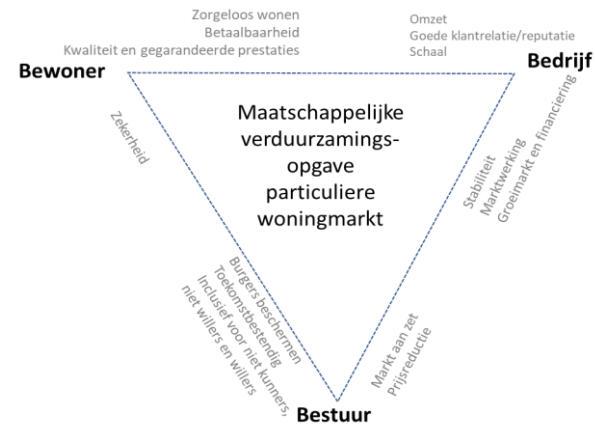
Zorgeloos wonen
Betaalbaarheid
Kwaliteit en gegarandeerde prestaties

Omzet
Goede klantrelatie/reputatie
Schaal

Bewoner

Bedrijf

Maatschappelijke verduurzamingsopgave particuliere woningmarkt

Zekerheid

Stabiliteit
Marktwerking
Groeimarkt en financiering

Burgers beschermen
Toekomstbestendig
Inclusief voor niet kunners, niet willers en willers

Markt aan zet
Prijsreductie

Bestuur